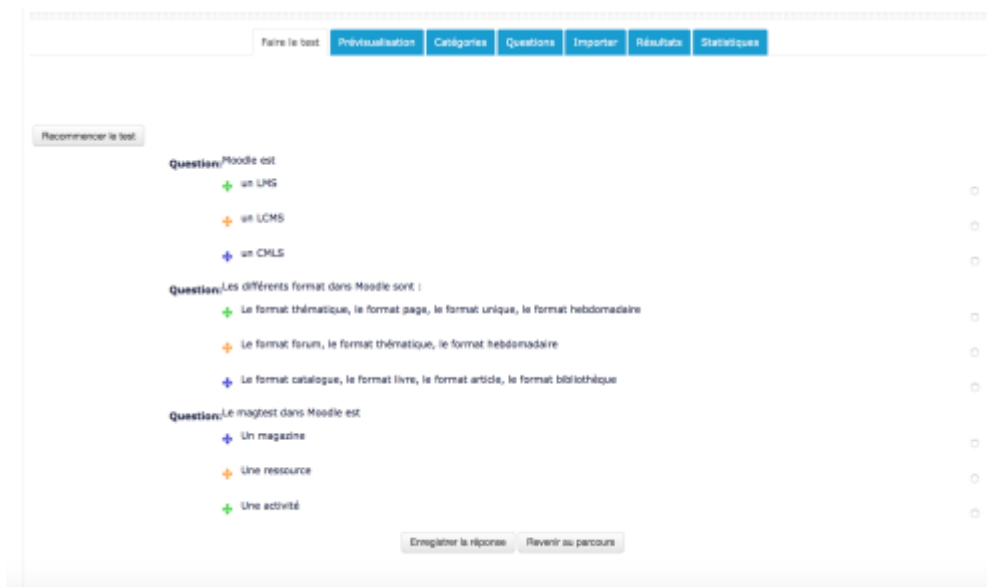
Faire le test | Prévisualisation | Catégories | Questions | Importer | Résultats | Statistiques

Recommencer le test

Question: Moodle est

un LMS

un LCMS

un CMLS

Question: Les différents format dans Moodle sont :

Le format thématique, le format page, le format unique, le format hebdomadaire

Le format forum, le format thématique, le format hebdomadaire

Le format catalogue, le format livre, le format article, le format bibliothèque

Question: Le magtest dans Moodle est

Un magazine

Une ressource

Une activité

Enregistrer la réponse | Revenir au parcours